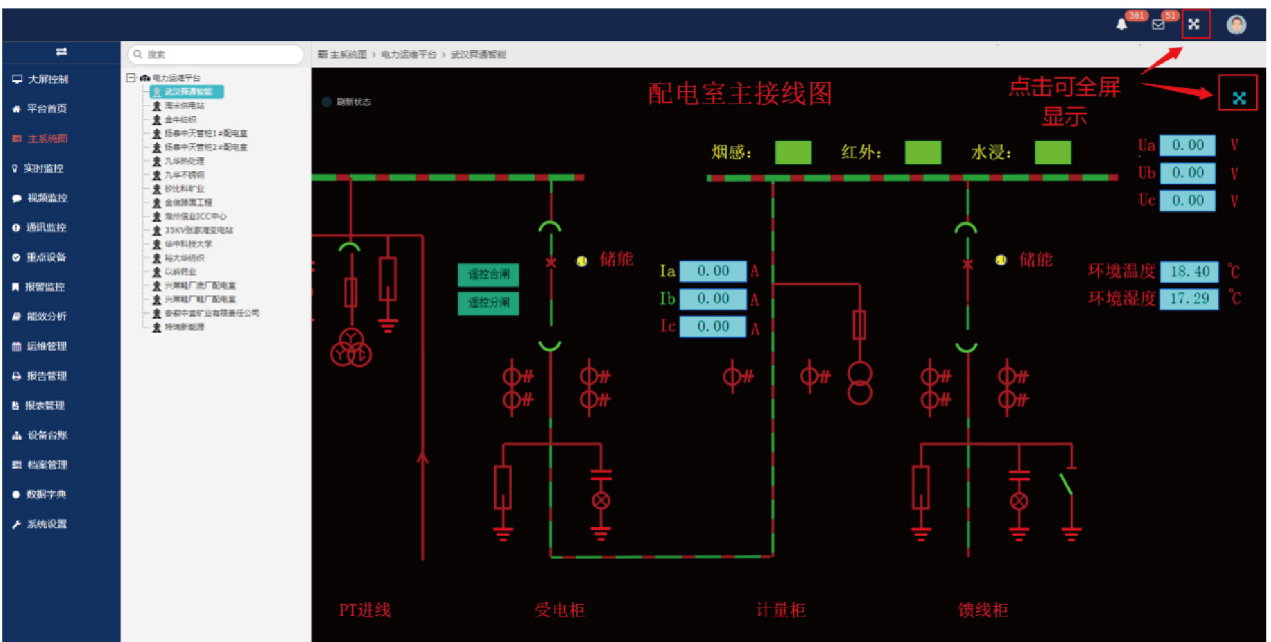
361 51

⇄

大屏控制
平台首页
主系统图
实时监控
视频监控
通讯监控
重点设备
报警监控
能效分析
运维管理
报告管理
报表管理
设备台账
档案管理
数据字典
系统设置

搜索

电力运维平台
武汉网通智能
周庄供电站
金牛纺织
扬泰中天管柜1#配电室
扬泰中天管柜2#配电室
九华热处理
九华不锈钢
砂比科矿业
金钱湖工程
滁州恒业ICC中心
35KV张家湾变电站
华中科技大学
裕大华纺织
以岭药业
兴業鞋厂房厂配电室
兴業鞋厂鞋厂配电室
泰都中至矿业有限责任公司
特瑞新能源

主系统图 › 电力运维平台 › 武汉网通智能

刷新状态

配电室主接线图

点击可全屏显示

烟感： 红外： 水浸：

Ua 0.00 V
Ub 0.00 V
Uc 0.00 V

遥控合闸
遥控分闸

储能

Ia 0.00 A
Ib 0.00 A
Ic 0.00 A

储能

环境温度 18.40 ℃
环境湿度 17.29 ℃

PT进线 受电柜 计量柜 馈线柜